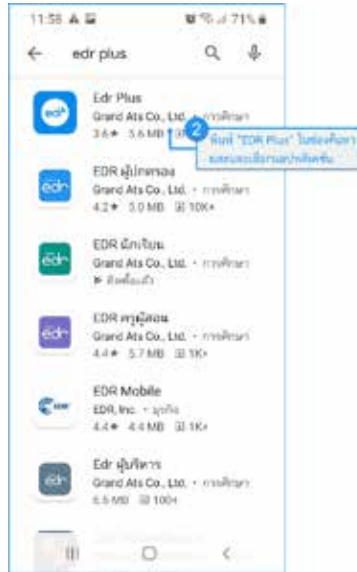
11:58 A
71%

edr plus

edr

Edr Plus
Grand Ats Co., Ltd. • การศึกษา
3.6★ 5.6 MB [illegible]

2
พิมพ์ "EDR Plus" ในช่องค้นหา และกดเลือกแอปพลิเคชัน

edr

EDR ผู้ปกครอง
Grand Ats Co., Ltd. • การศึกษา
4.2★ 3.0 MB 10K+

edr

EDR นักเรียน
Grand Ats Co., Ltd. • การศึกษา
ติดตั้งแล้ว

edr

EDR ครูผู้สอน
Grand Ats Co., Ltd. • การศึกษา
4.4★ 5.7 MB 1K+

EDR Mobile
EDR, Inc. • ธุรกิจ
4.4★ 4.4 MB 1K+

edr

Edr ผู้บริหาร
Grand Ats Co., Ltd. • การศึกษา
6.5 MB 100+